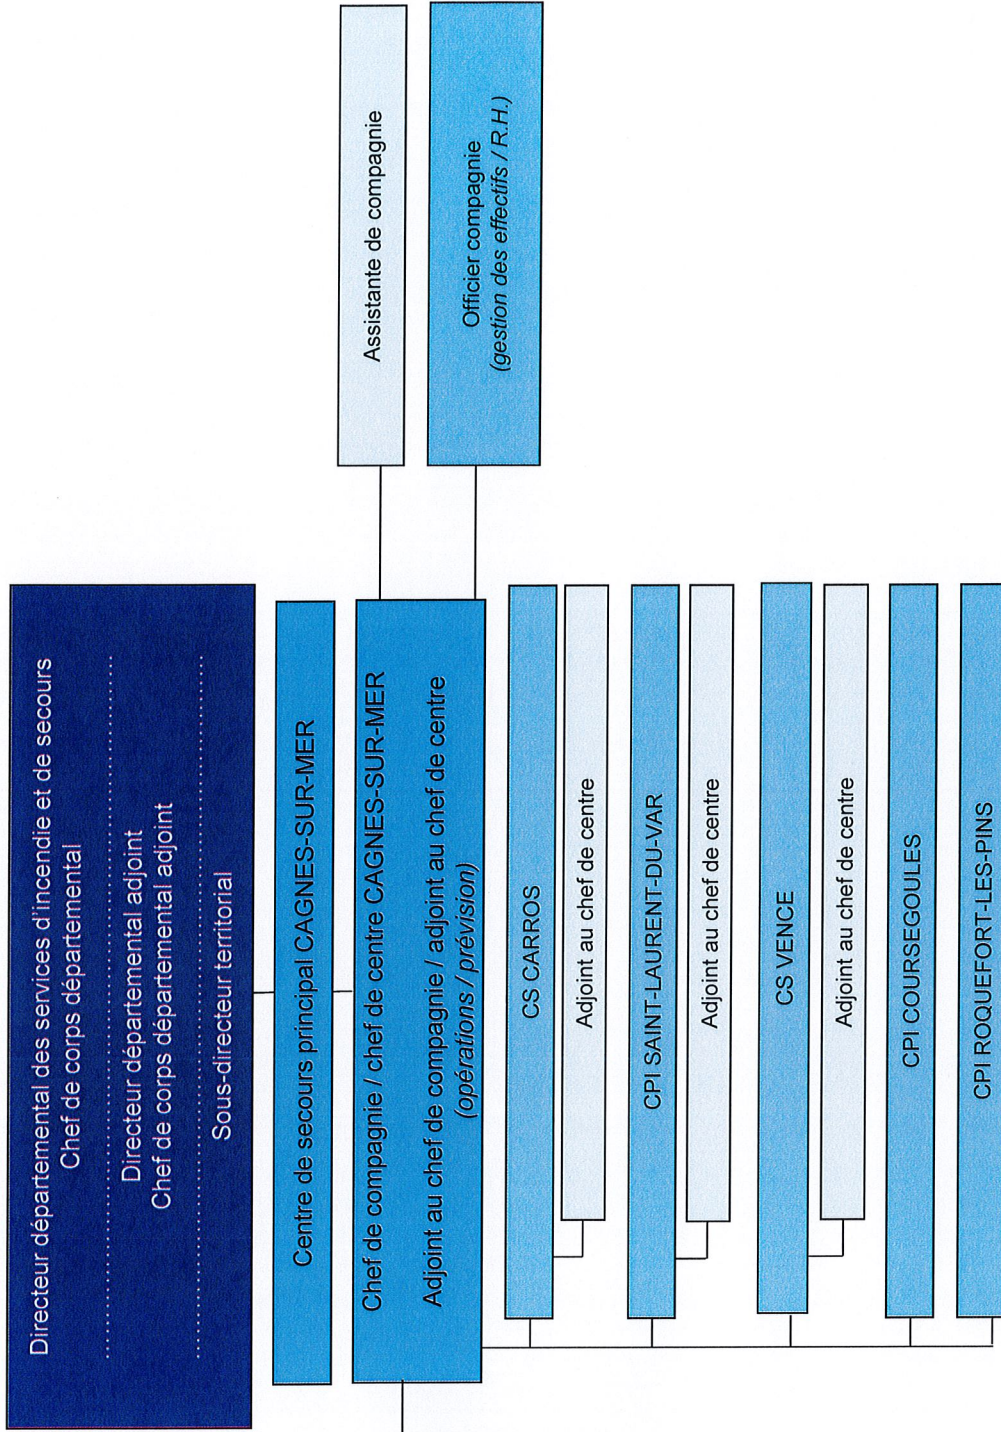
Directeur départemental des services d'incendie et de secours
Chef de corps départemental

Directeur départemental adjoint
Chef de corps départemental adjoint

Sous-directeur territorial

Centre de secours principal CAGNES-SUR-MER

Chef de compagnie / chef de centre CAGNES-SUR-MER

Adjoint au chef de compagnie / adjoint au chef de centre
(opérations / prévision)

Assistante de compagnie

Officier compagnie
(gestion des effectifs / R.H.)

CS CARROS

Adjoint au chef de centre

CPI SAINT-LAURENT-DU-VAR

Adjoint au chef de centre

CS VENCE

Adjoint au chef de centre

CPI COURSEGOULES

CPI ROQUEFORT-LES-PINS